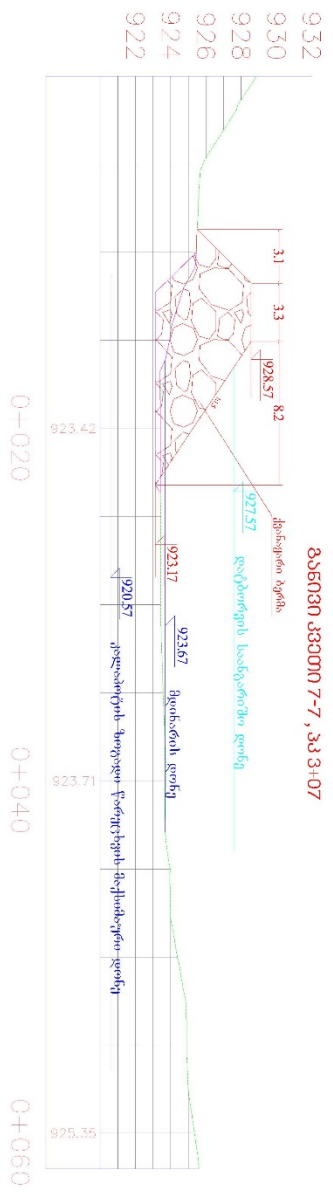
932
930
928
926
924
922

განივი კვეთი 7-7, პკ 3+07

3.1
3.3
928.57
8.2
1:1.5
ქვანაყარი ბერმა
927.57
დატბორვის საანგარიშო დონე
923.17
923.67
მდინარის დონე
920.57
მდინარის ფსკერის წარეცხვის მაქსიმალური დონე

0-020
923.42
0+040
923.71
0+060
925.35